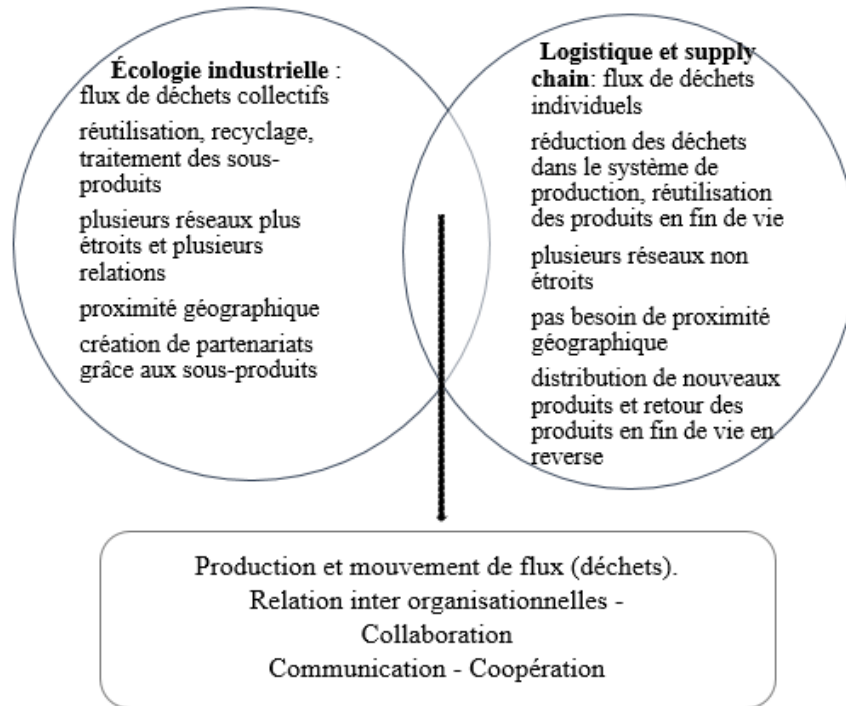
**Écologie industrielle** :
flux de déchets collectifs

réutilisation, recyclage, traitement des sous-produits

plusieurs réseaux plus étroits et plusieurs relations

proximité géographique

création de partenariats grâce aux sous-produits

**Logistique et supply chain**: flux de déchets individuels

réduction des déchets dans le système de production, réutilisation des produits en fin de vie

plusieurs réseaux non étroits

pas besoin de proximité géographique

distribution de nouveaux produits et retour des produits en fin de vie en reverse

Production et mouvement de flux (déchets).
Relation inter organisationnelles -
Collaboration
Communication - Coopération